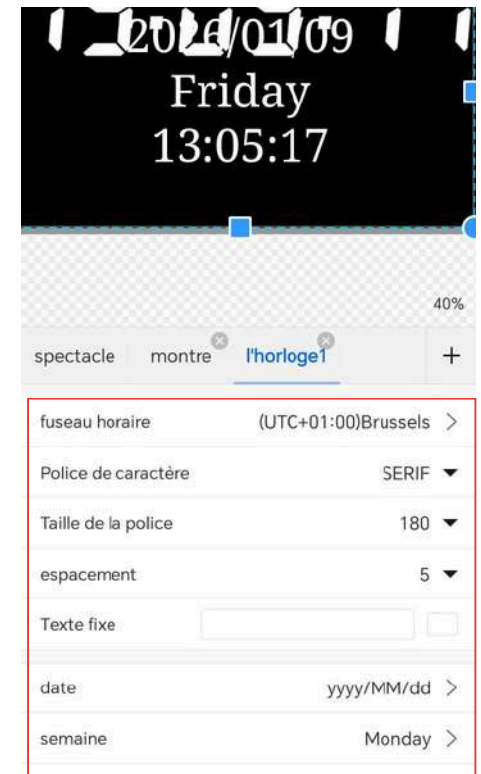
2026/01/09
Friday
13:05:17

40%

spectacle montre l'horloge1 +

fuseau horaire (UTC+01:00)Brussels >

Police de caractère SERIF

Taille de la police 180

espacement 5

Texte fixe

date yyyy/MM/dd >

semaine Monday >